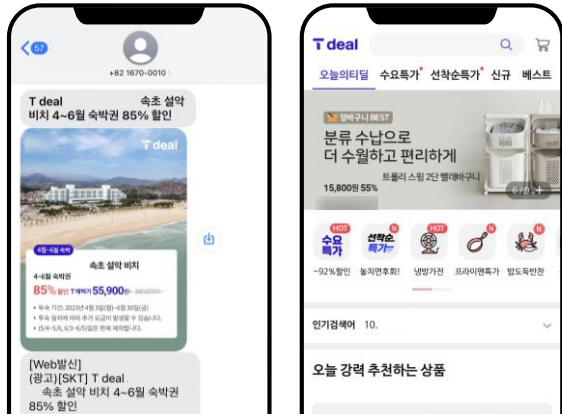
57

+82 1670-0010

T deal 속초 설악 비치 4~6월 숙박권 85% 할인

T deal

4월~6월 숙박

속초 설악 비치

4~6월 숙박권

85% 할인 T deal가 55,900~ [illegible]

• 투숙 기간: 2023년 4월 3일(월)~6월 30일(금)

• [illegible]

• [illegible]

[Web발신]
(광고)[SKT] T deal
속초 설악 비치 4~6월 숙박권
85% 할인

T deal

오늘의티딜 수요특가 선착순특가 신규 베스트

장바구니 BEST

분류 수납으로
더 수월하고 편리하게

트롤리 스림 2단 빨래바구니

15,800원 55%

6/9 +

HOT 수요특가 ~92%할인

N 선착순특가 놓치면후회!

HOT 냉방가전

N 프라이팬특가

N 밥도둑반찬

인기검색어 10.

오늘 강력 추천하는 상품